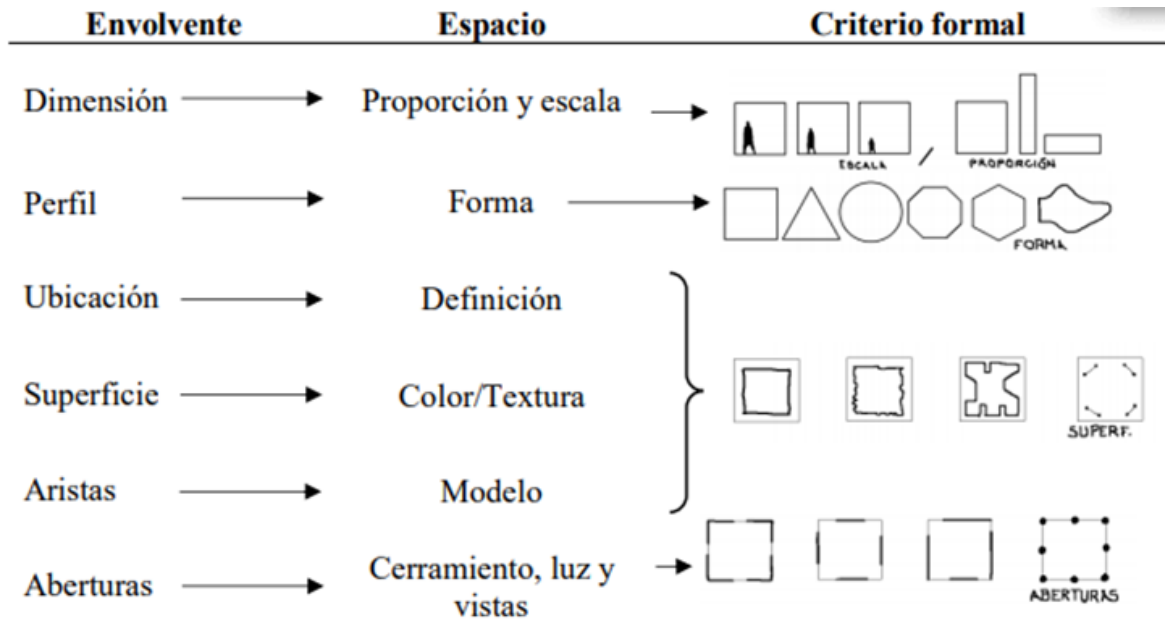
| Envolvente | Espacio | Criterio formal |
|---|---|---|
| Dimensión | Proporción y escala | ESCALA / PROPORCIÓN |
| Perfil | Forma | FORMA |
| Ubicación | Definición | |
| Superficie | Color/Textura | SUPERF. |
| Aristas | Modelo | |
| Aberturas | Cerramiento, luz y vistas | ABERTURAS |